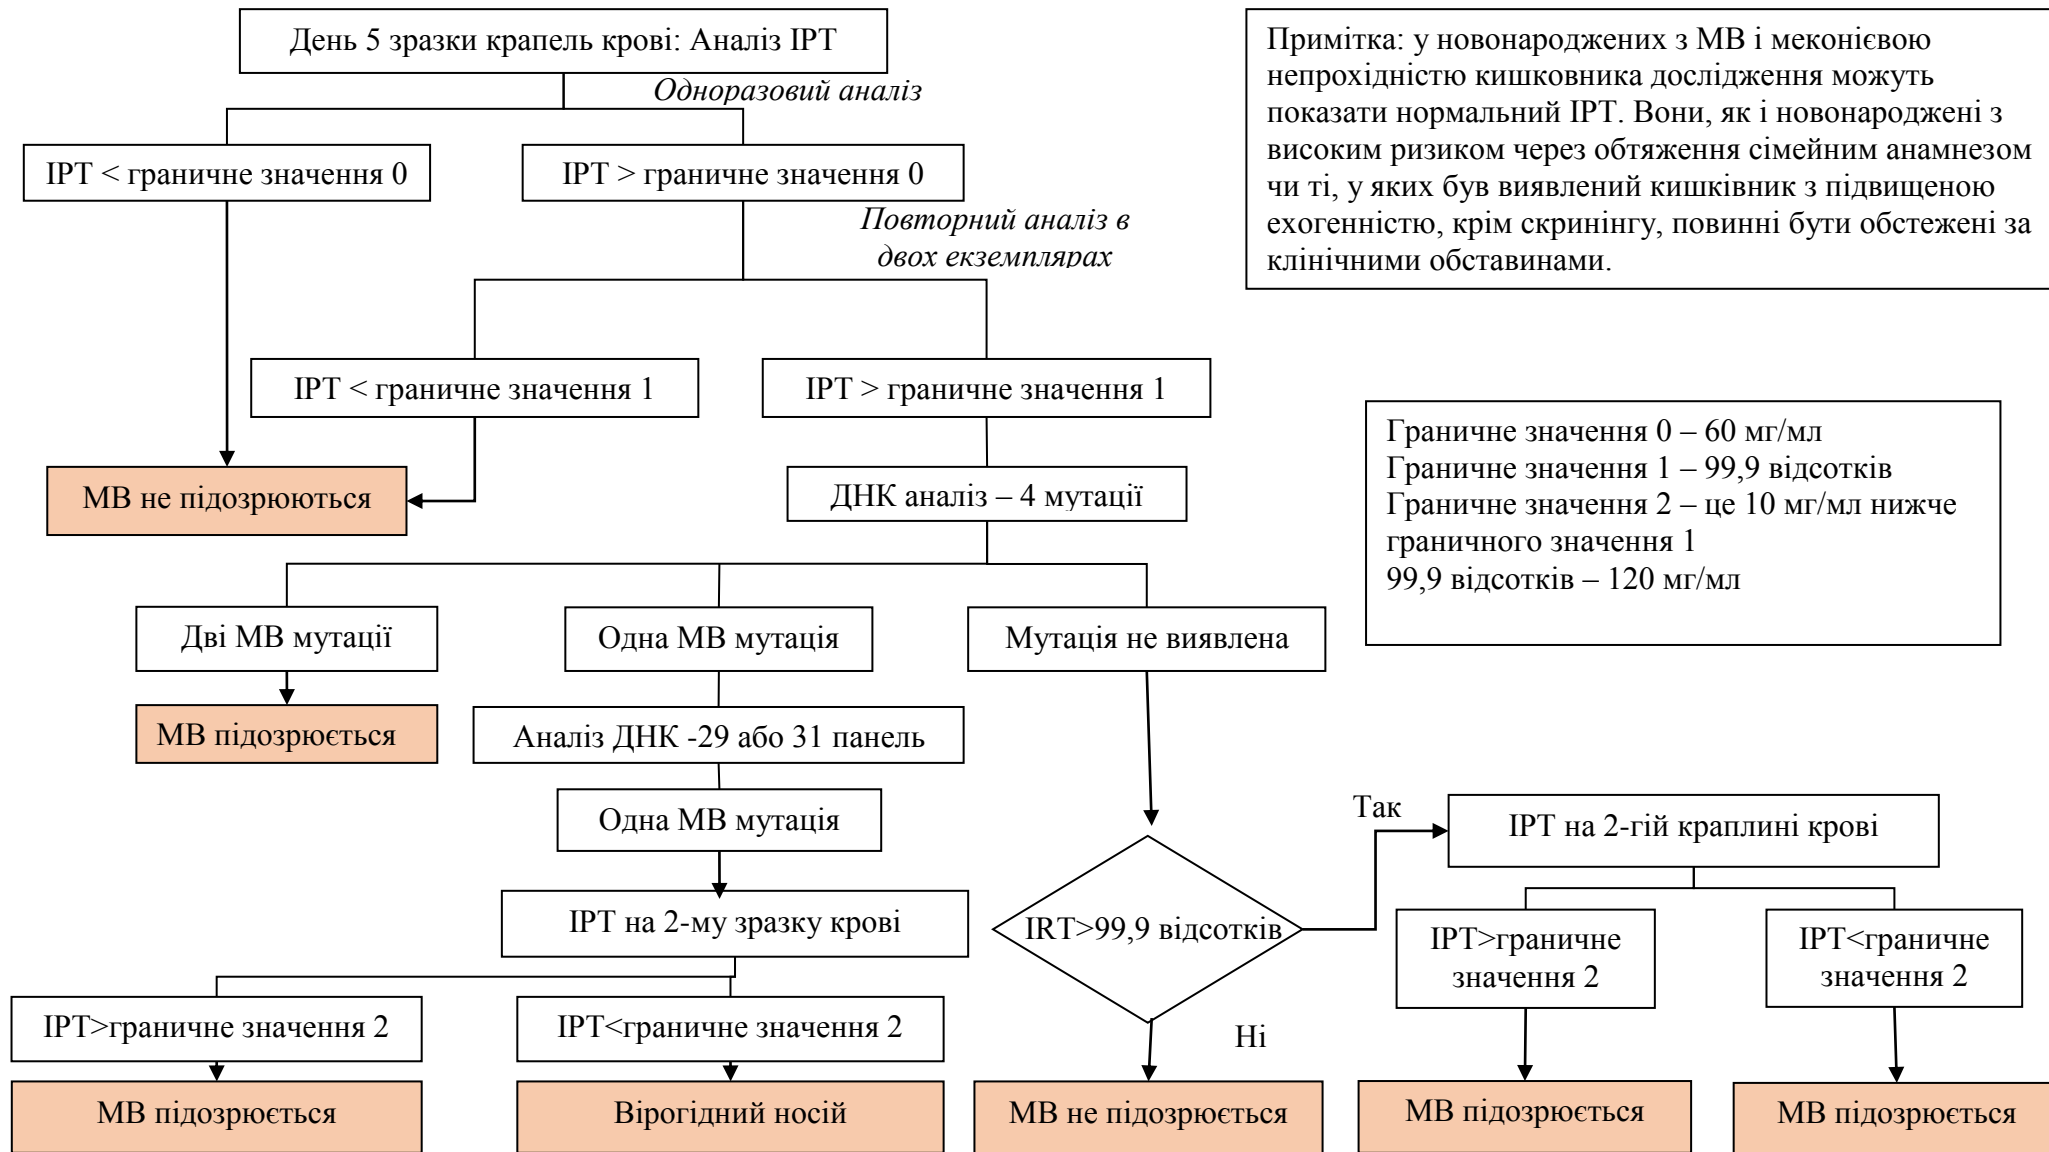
День 5 зразки крапель крові: Аналіз ІРТ

Одноразовий аналіз

ІРТ < граничне значення 0

ІРТ > граничне значення 0

Повторний аналіз в двох екземплярах

ІРТ < граничне значення 1

ІРТ > граничне значення 1

МВ не підозрюються

ДНК аналіз – 4 мутації

Дві МВ мутації

Одна МВ мутація

Мутація не виявлена

МВ підозрюється

Аналіз ДНК -29 або 31 панель

Одна МВ мутація

ІРТ на 2-му зразку крові

ІРТ>граничне значення 2

ІРТ<граничне значення 2

МВ підозрюється

Вірогідний носій

IRT>99,9 відсотків

Так

Ні

МВ не підозрюється

ІРТ на 2-гій краплині крові

ІРТ>граничне значення 2

ІРТ<граничне значення 2

МВ підозрюється

МВ підозрюється

Примітка: у новонароджених з МВ і меконієвою непрохідністю кишковника дослідження можуть показати нормальний ІРТ. Вони, як і новонароджені з високим ризиком через обтяження сімейним анамнезом чи ті, у яких був виявлений кишківник з підвищеною exoгенністю, крім скринінгу, повинні бути обстежені за клінічними обставинами.

Граничне значення 0 – 60 мг/мл
Граничне значення 1 – 99,9 відсотків
Граничне значення 2 – це 10 мг/мл нижче граничного значення 1
99,9 відсотків – 120 мг/мл